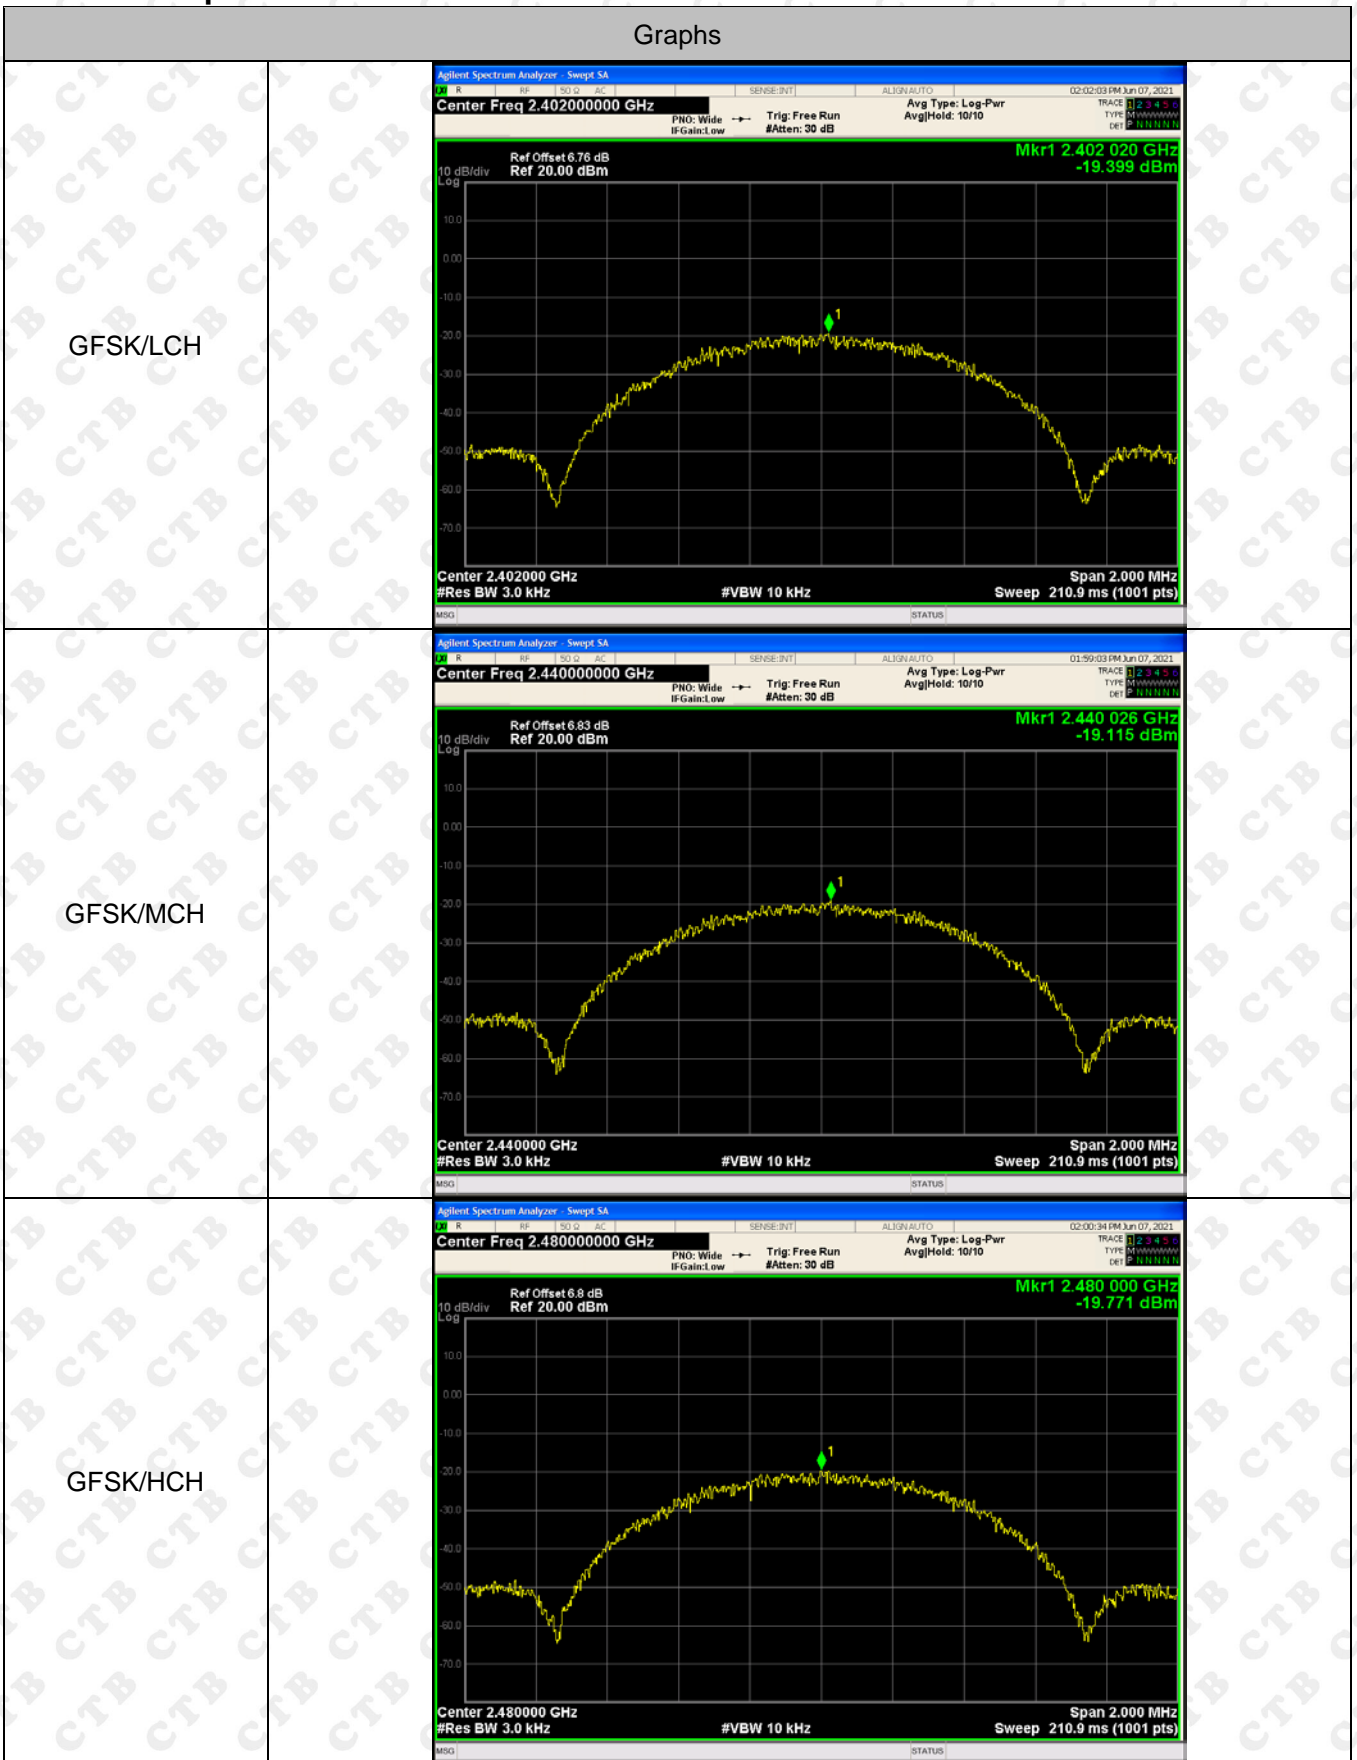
| Graphs | |
|---|---|
| GFSK/LCH | Agilent Spectrum Analyzer - Swept SA<br>R RF 50 Ω AC SENSE:INT ALIGN AUTO 02:02:03 PM Jun 07, 2021<br>Center Freq 2.402000000 GHz<br>PNO: Wide IFGain:Low Trig: Free Run #Atten: 30 dB<br>Avg Type: Log-Pwr Avg\|Hold: 10/10<br>TRACE 1 2 3 4 5 6 TYPE M WWWWW DET P N N N N N<br>Ref Offset 6.76 dB<br>10 dB/div Ref 20.00 dBm<br>Log<br>Mkr1 2.402 020 GHz -19.399 dBm<br>10.0 0.00 -10.0 -20.0 -30.0 -40.0 -50.0 -60.0 -70.0<br>1<br>Center 2.402000 GHz #Res BW 3.0 kHz #VBW 10 kHz Span 2.000 MHz Sweep 210.9 ms (1001 pts)<br>MSG STATUS |
| GFSK/MCH | Agilent Spectrum Analyzer - Swept SA<br>R RF 50 Ω AC SENSE:INT ALIGN AUTO 01:59:03 PM Jun 07, 2021<br>Center Freq 2.440000000 GHz<br>PNO: Wide IFGain:Low Trig: Free Run #Atten: 30 dB<br>Avg Type: Log-Pwr Avg\|Hold: 10/10<br>TRACE 1 2 3 4 5 6 TYPE M WWWWW DET P N N N N N<br>Ref Offset 6.83 dB<br>10 dB/div Ref 20.00 dBm<br>Log<br>Mkr1 2.440 026 GHz -19.115 dBm<br>10.0 0.00 -10.0 -20.0 -30.0 -40.0 -50.0 -60.0 -70.0<br>1<br>Center 2.440000 GHz #Res BW 3.0 kHz #VBW 10 kHz Span 2.000 MHz Sweep 210.9 ms (1001 pts)<br>MSG STATUS |
| GFSK/HCH | Agilent Spectrum Analyzer - Swept SA<br>R RF 50 Ω AC SENSE:INT ALIGN AUTO 02:00:34 PM Jun 07, 2021<br>Center Freq 2.480000000 GHz<br>PNO: Wide IFGain:Low Trig: Free Run #Atten: 30 dB<br>Avg Type: Log-Pwr Avg\|Hold: 10/10<br>TRACE 1 2 3 4 5 6 TYPE M WWWWW DET P N N N N N<br>Ref Offset 6.8 dB<br>10 dB/div Ref 20.00 dBm<br>Log<br>Mkr1 2.480 000 GHz -19.771 dBm<br>10.0 0.00 -10.0 -20.0 -30.0 -40.0 -50.0 -60.0 -70.0<br>1<br>Center 2.480000 GHz #Res BW 3.0 kHz #VBW 10 kHz Span 2.000 MHz Sweep 210.9 ms (1001 pts)<br>MSG STATUS |